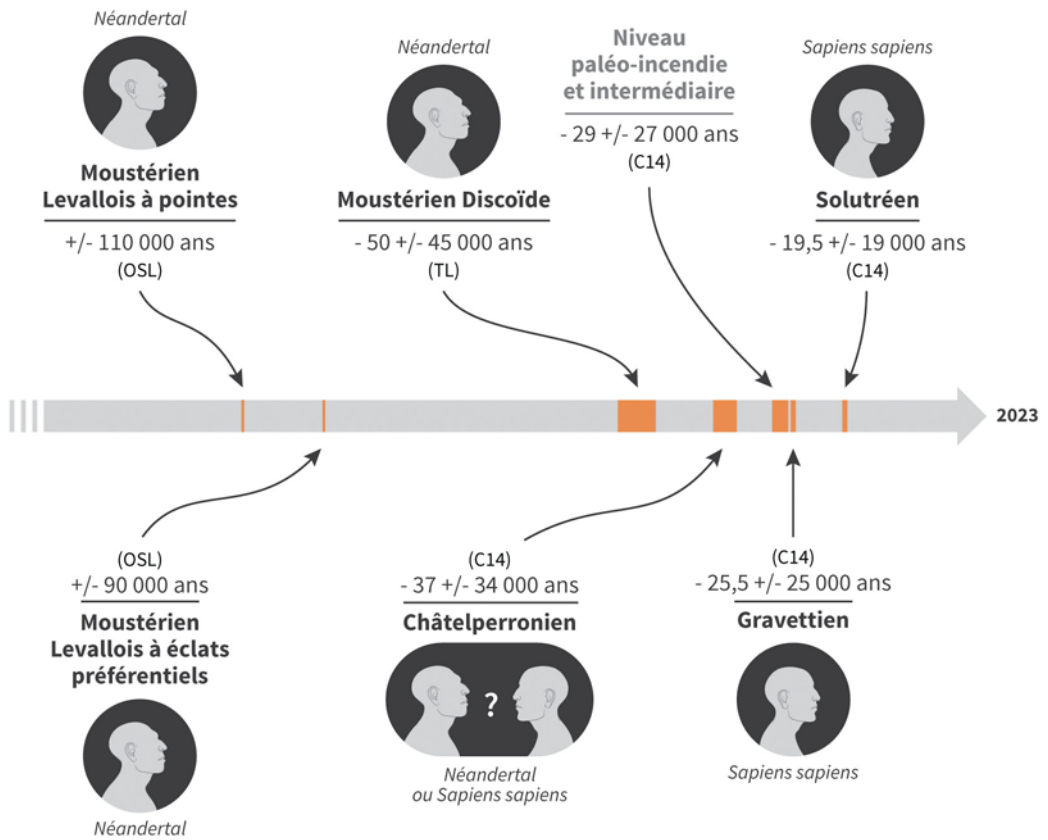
Néandertal

Moustérien Levallois à pointes

+/- 110 000 ans
(OSL)

Néandertal

Moustérien Discoïde

- 50 +/- 45 000 ans
(TL)

Niveau paléo-incendie et intermédiaire

- 29 +/- 27 000 ans
(C14)

Sapiens sapiens

Solutréen

- 19,5 +/- 19 000 ans
(C14)

2023

(OSL)
+/- 90 000 ans

Moustérien Levallois à éclats préférentiels

Néandertal

(C14)
- 37 +/- 34 000 ans

Châtelperronien

?

Néandertal ou Sapiens sapiens

(C14)
- 25,5 +/- 25 000 ans

Gravettien

Sapiens sapiens